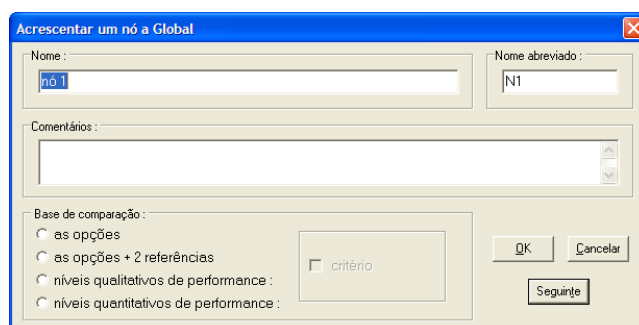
Acrescentar um nó a Global

Nome :
nó 1

Nome abreviado :
N1

Comentários :

Base de comparação :
as opções
as opções + 2 referências
níveis qualitativos de performance :
níveis quantitativos de performance :

critério

OK
Cancelar
Seguinte